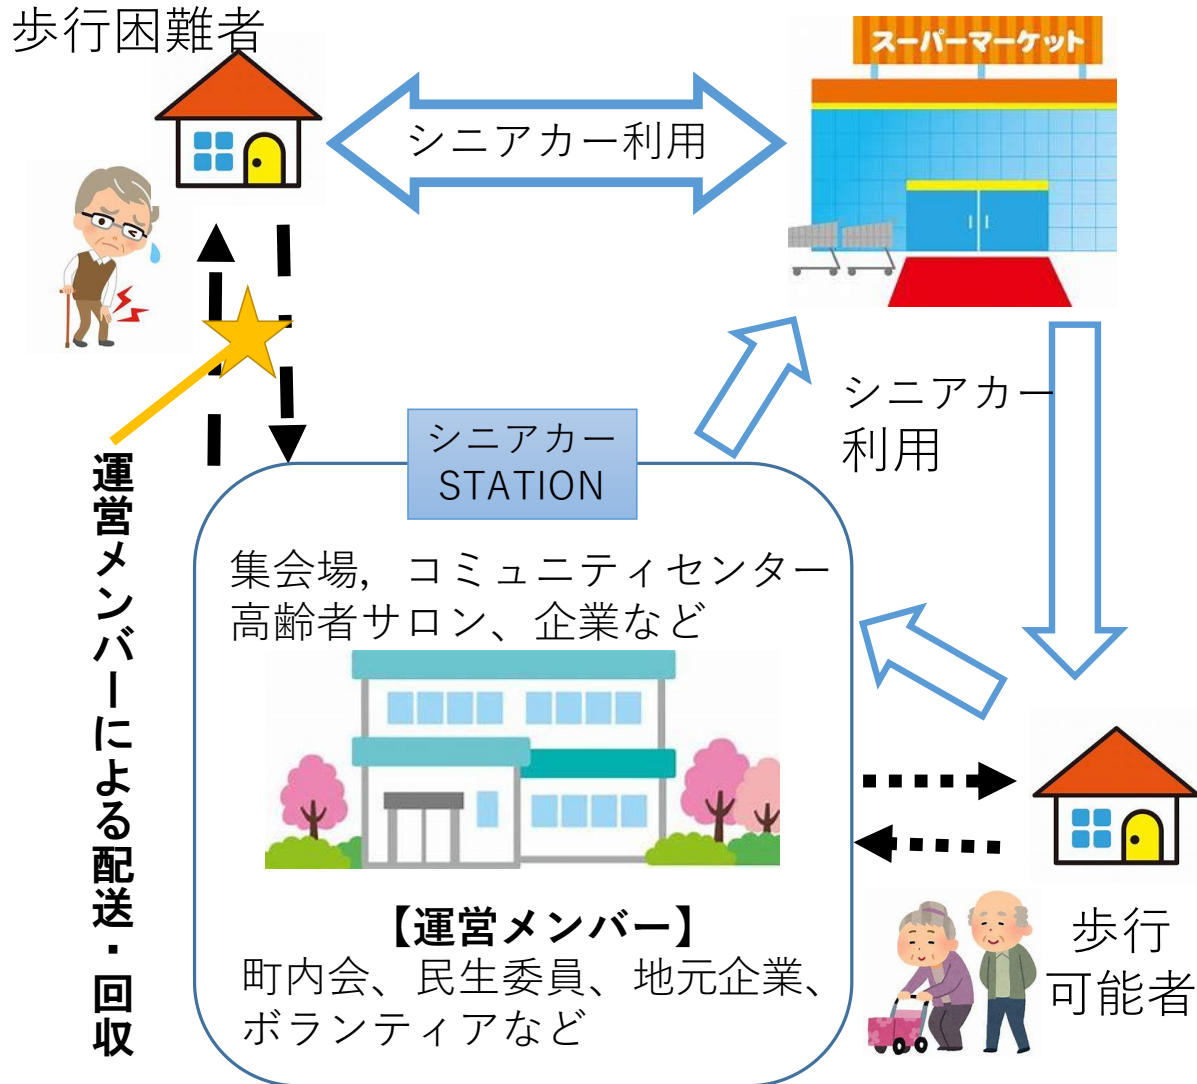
歩行困難者

シニアカー利用

スーパーマーケット

シニアカー利用

運営メンバーによる配送・回収

シニアカー STATION

集会場，コミュニティセンター
高齢者サロン、企業など

【運営メンバー】
町内会、民生委員、地元企業、ボランティアなど

歩行可能者